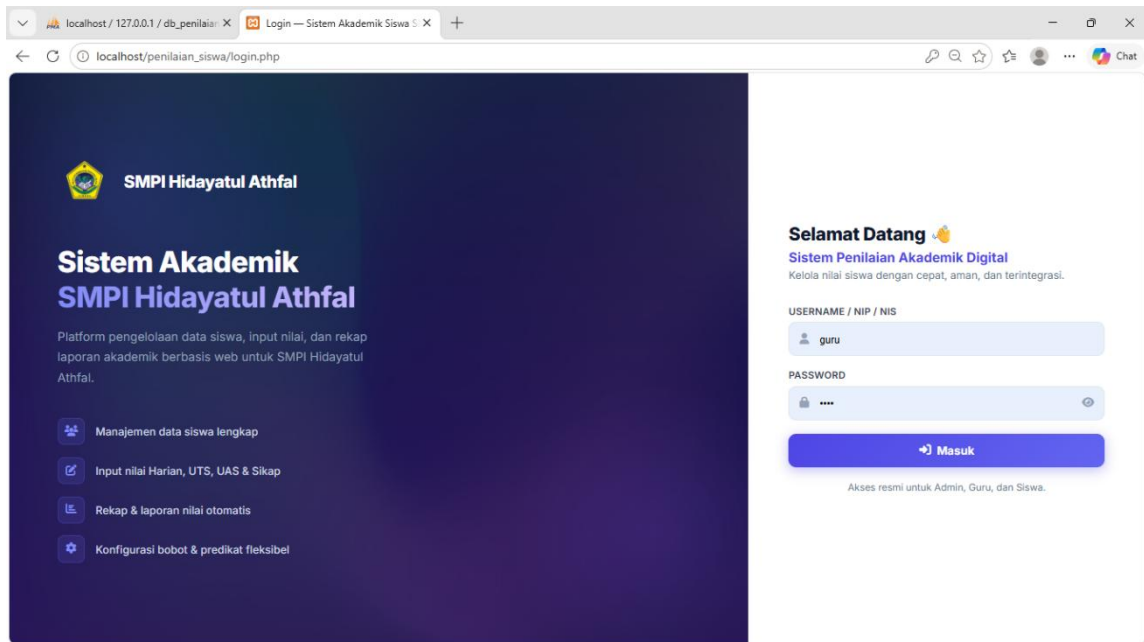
localhost / 127.0.0.1 / db_penilaian ×
Login — Sistem Akademik Siswa S ×
+
localhost/penilaian_siswa/login.php
Chat

SMPI Hidayatul Athfal

Sistem Akademik
SMPI Hidayatul Athfal

Platform pengelolaan data siswa, input nilai, dan rekap laporan akademik berbasis web untuk SMPI Hidayatul Athfal.

Manajemen data siswa lengkap

Input nilai Harian, UTS, UAS & Sikap

Rekap & laporan nilai otomatis

Konfigurasi bobot & predikat fleksibel

Selamat Datang 👋
Sistem Penilaian Akademik Digital
Kelola nilai siswa dengan cepat, aman, dan terintegrasi.

USERNAME / NIP / NIS
guru

PASSWORD
••••

Masuk

Akses resmi untuk Admin, Guru, dan Siswa.